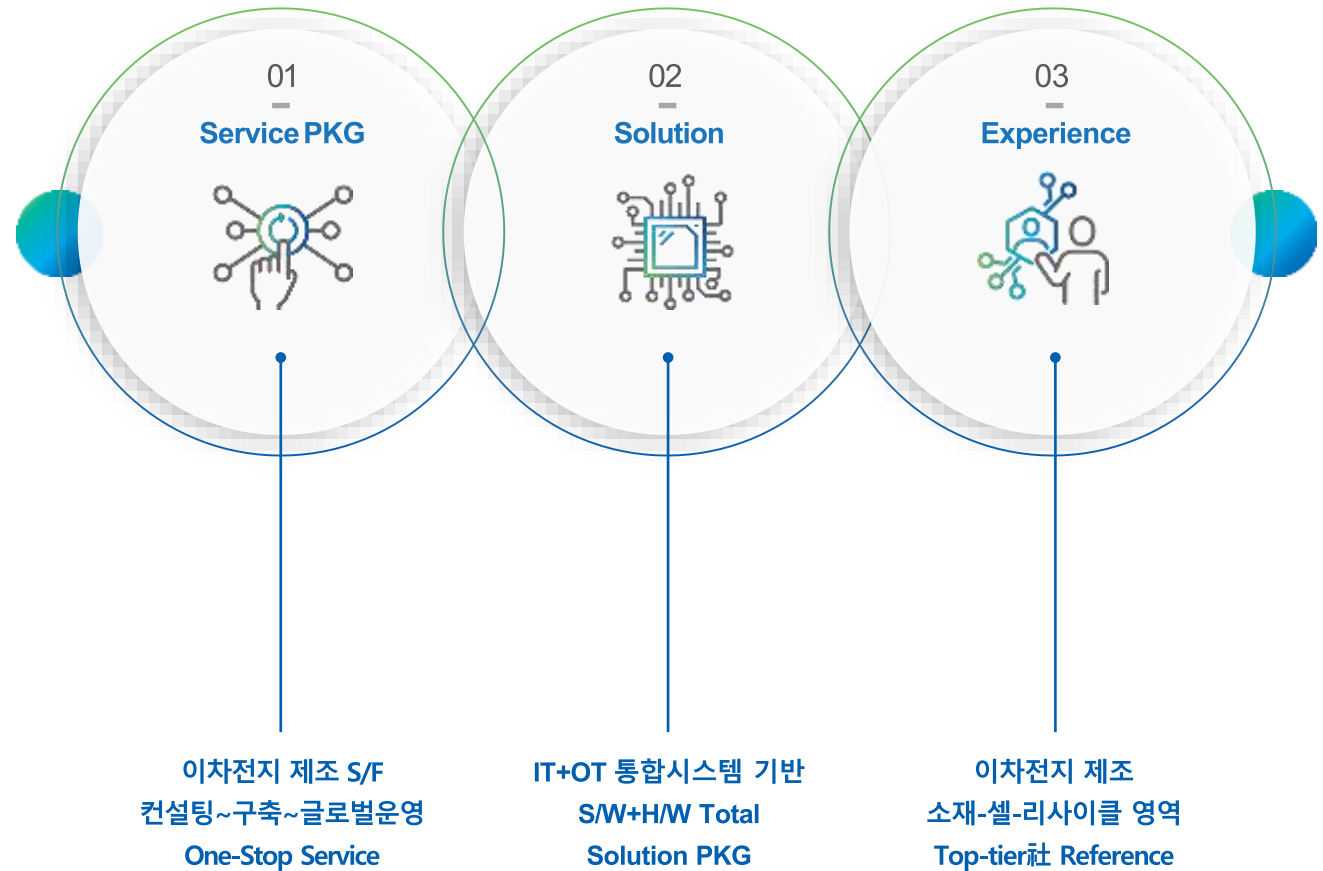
01
Service PKG

02
Solution

03
Experience

이차전지 제조 S/F
컨설팅~구축~글로벌운영
One-Stop Service

IT+OT 통합시스템 기반
S/W+H/W Total
Solution PKG

이차전지 제조
소재-셀-리사이클 영역
Top-tier社 Reference